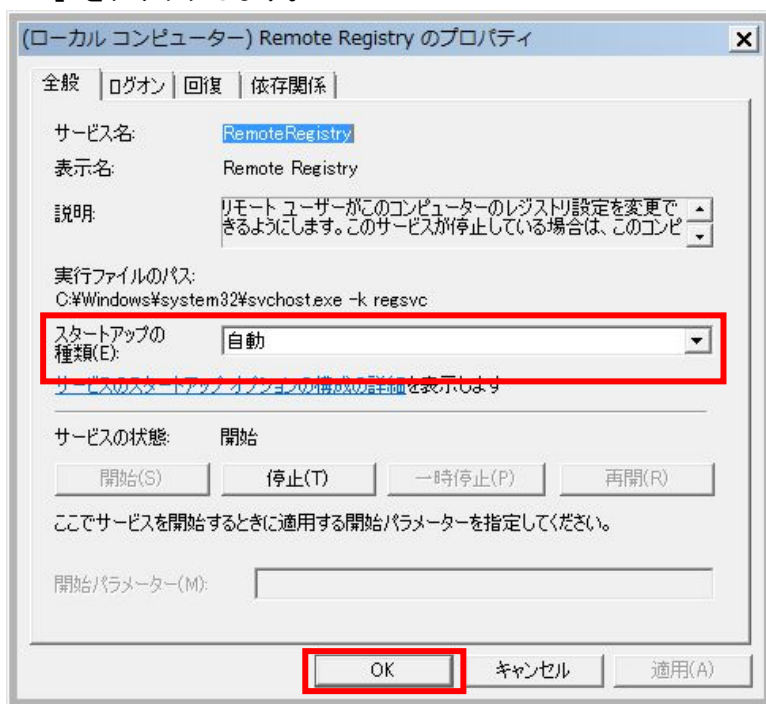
(ローカル コンピューター) Remote Registry のプロパティ

全般 | ログオン | 回復 | 依存関係

サービス名: RemoteRegistry

表示名: Remote Registry

説明: リモート ユーザーがこのコンピューターのレジストリ設定を変更できるようにします。このサービスが停止している場合は、このコンピ

実行ファイルのパス:
C:¥Windows¥system32¥svchost.exe -k regsvc

スタートアップの種類(E): 自動

サービスのスタートアップ オプションの構成の詳細を表示します

サービスの状態: 開始

開始(S) 停止(T) 一時停止(P) 再開(R)

ここでサービスを開始するときに適用する開始パラメーターを指定してください。

開始パラメーター(M):

OK キャンセル 適用(A)